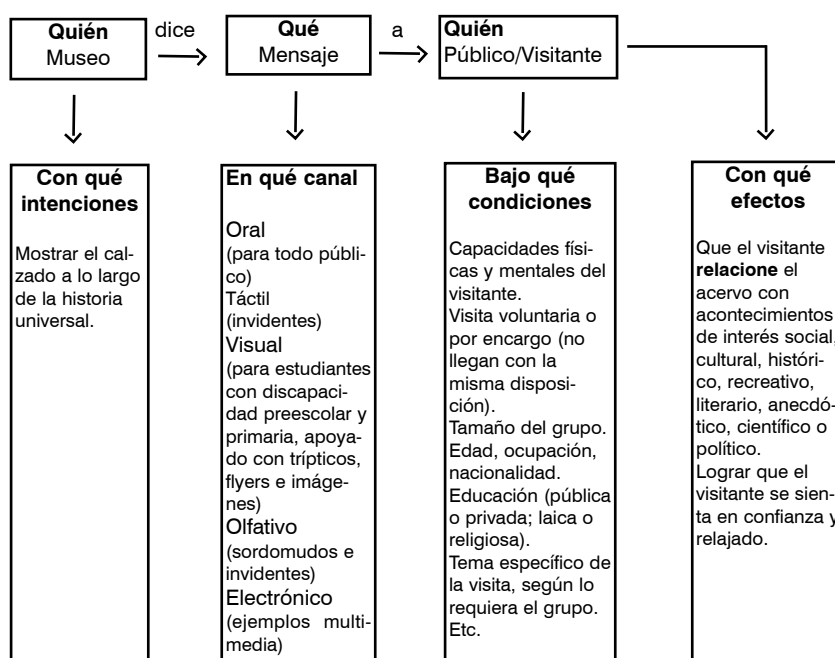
**Quién**
Museo

dice

**Qué**
Mensaje

a

**Quién**
Público/Visitante

**Con qué intenciones**

Mostrar el calzado a lo largo de la historia universal.

**En qué canal**

Oral
(para todo público)
Táctil
(invidentes)
Visual
(para estudiantes con discapacidad preescolar y primaria, apoyado con trípticos, flyers e imágenes)
Olfativo
(sordomudos e invidentes)
Electrónico
(ejemplos multimedia)

**Bajo qué condiciones**

Capacidades físicas y mentales del visitante.
Visita voluntaria o por encargo (no llegan con la misma disposición).
Tamaño del grupo.
Edad, ocupación, nacionalidad.
Educación (pública o privada; laica o religiosa).
Tema específico de la visita, según lo requiera el grupo.
Etc.

**Con qué efectos**

Que el visitante **relacione** el acervo con acontecimientos de interés social, cultural, histórico, recreativo, literario, anecdótico, científico o político.
Lograr que el visitante se sienta en confianza y relajado.